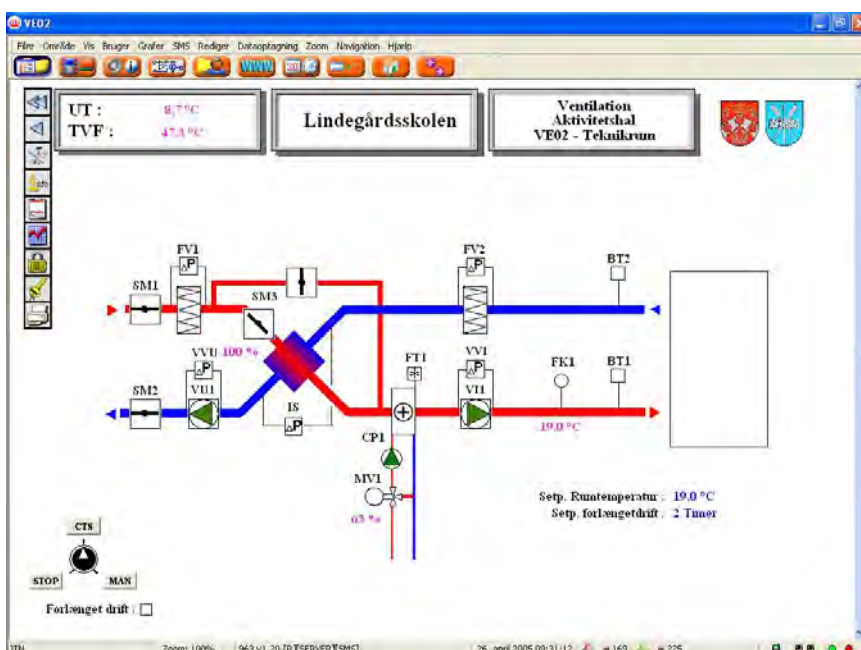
VE02

Filer Område Vis Bruger Grafer SMS Rediger Dataoptagning Zoom Navigation Hjælp

WWW

UT : 8,7 °C
TVF : 47,3 %

Lindegårdsskolen

Ventilation
Aktivitetshal
VE02 - Teknikrum

FV1
ΔP
SM1
SM3
FV2
ΔP
BT2
VVU 100 %
ΔP
SM2
VU1
IS
ΔP
FT1
VV1
ΔP
VI1
FK1
BT1
19.0 °C
CP1
MV1
63 %

Setp. Rumtemperatur : 19.0 °C
Setp. forlængetdrift : 2 Timer

CTS
STOP
MAN

Forlænget drift :

Zoom: 100%
963 v1.20 [P:\SERVER\SMS]
26. april 2005 09:31:12
= 160
= 225